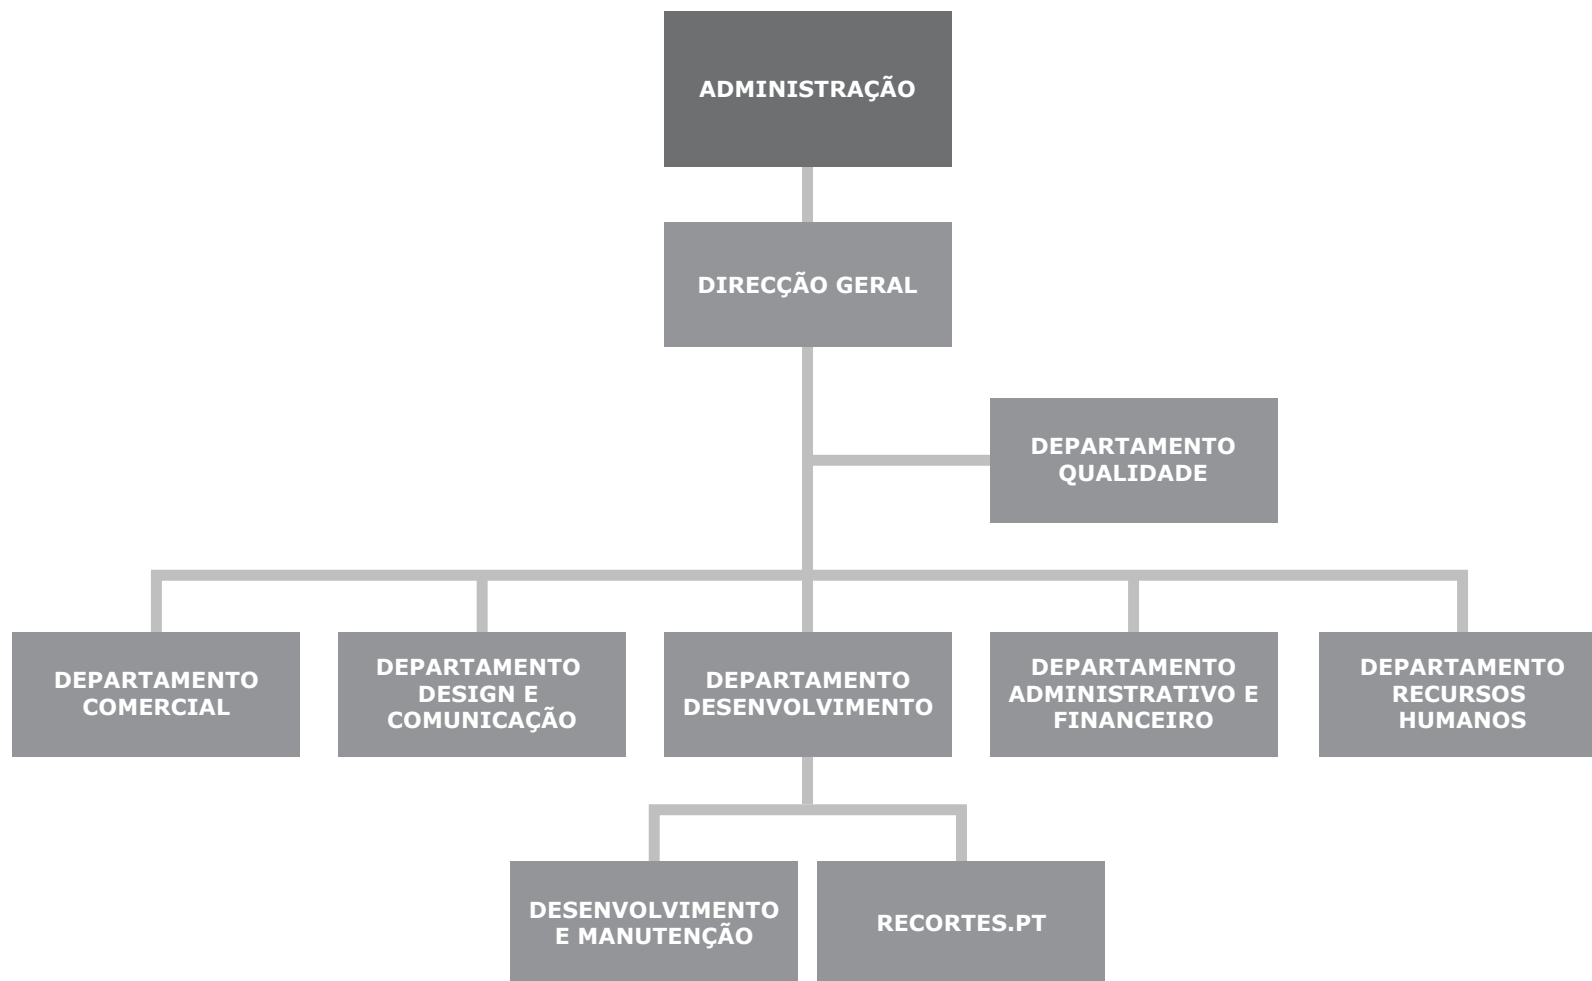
ADMINISTRAÇÃO

DIRECÇÃO GERAL

DEPARTAMENTO QUALIDADE

DEPARTAMENTO COMERCIAL

DEPARTAMENTO DESIGN E COMUNICAÇÃO

DEPARTAMENTO DESENVOLVIMENTO

DEPARTAMENTO ADMINISTRATIVO E FINANCEIRO

DEPARTAMENTO RECURSOS HUMANOS

DESENVOLVIMENTO E MANUTENÇÃO

RECORTES.PT